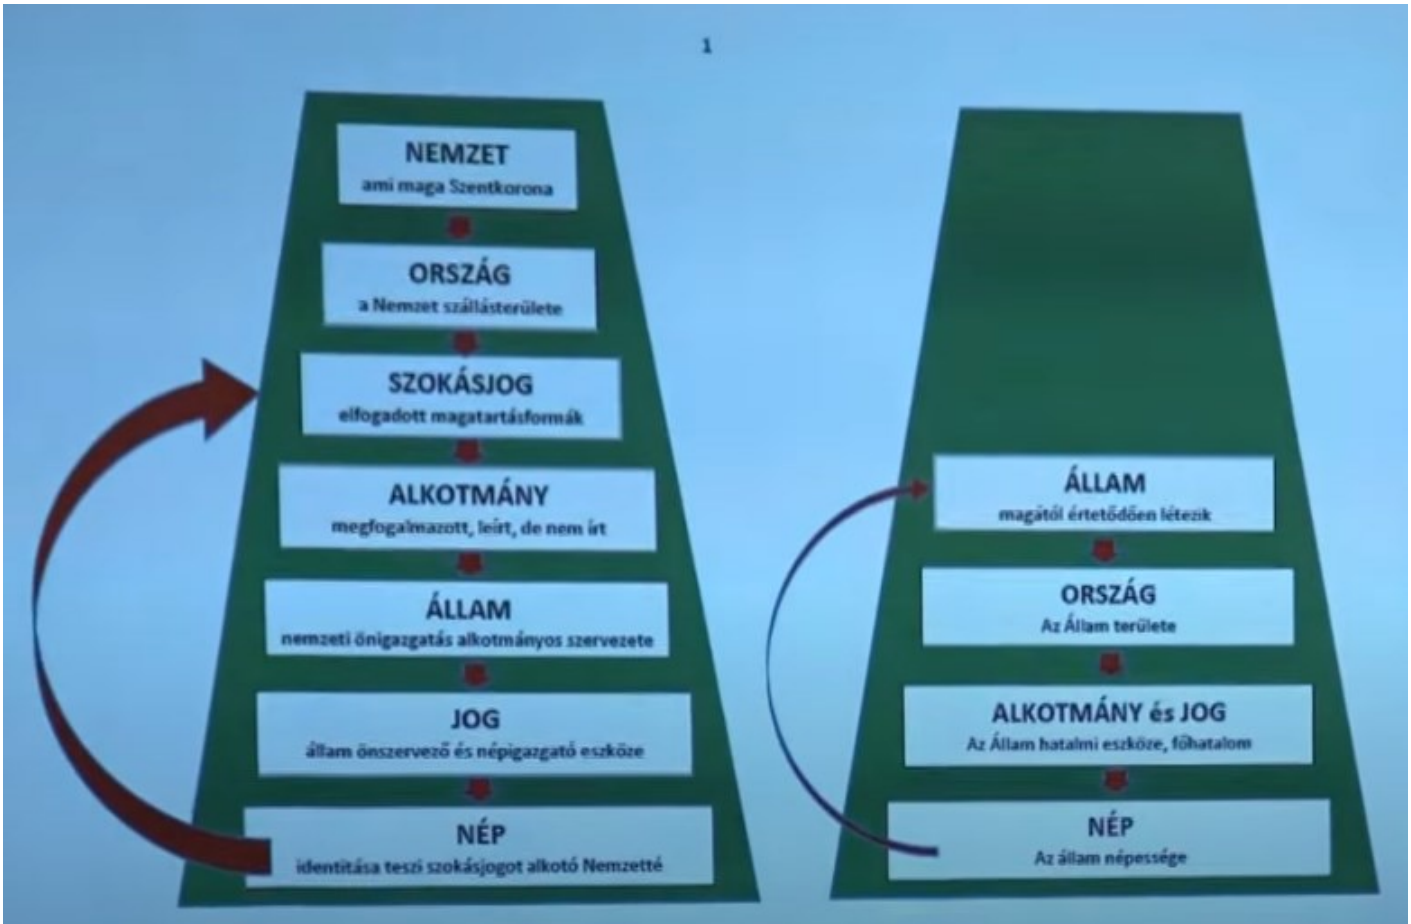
1

NEMZET
ami maga Szentkorona

ORSZÁG
a Nemzet szállásterülete

SZOKÁSJOG
elfogadott magatartásformák

ALKOTMÁNY
megfogalmazott, leírt, de nem írt

ÁLLAM
nemzeti önigazgatás alkotmányos szervezete

JOG
állam önszervező és népigazgató eszköze

NÉP
identitása teszi szokásjogot alkotó Nemzetté

ÁLLAM
magától értetődően létezik

ORSZÁG
Az Állam területe

ALKOTMÁNY és JOG
Az Állam hatalmi eszköze, főhatalom

NÉP
Az állam népessége